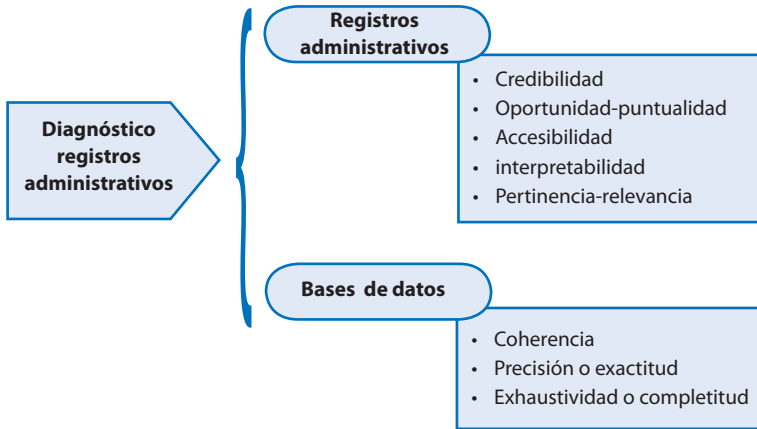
Diagnóstico registros administrativos

Registros administrativos

- Credibilidad
- Oportunidad-puntualidad
- Accesibilidad
- interpretabilidad
- Pertinencia-relevancia

Bases de datos

- Coherencia
- Precisión o exactitud
- Exhaustividad o completitud